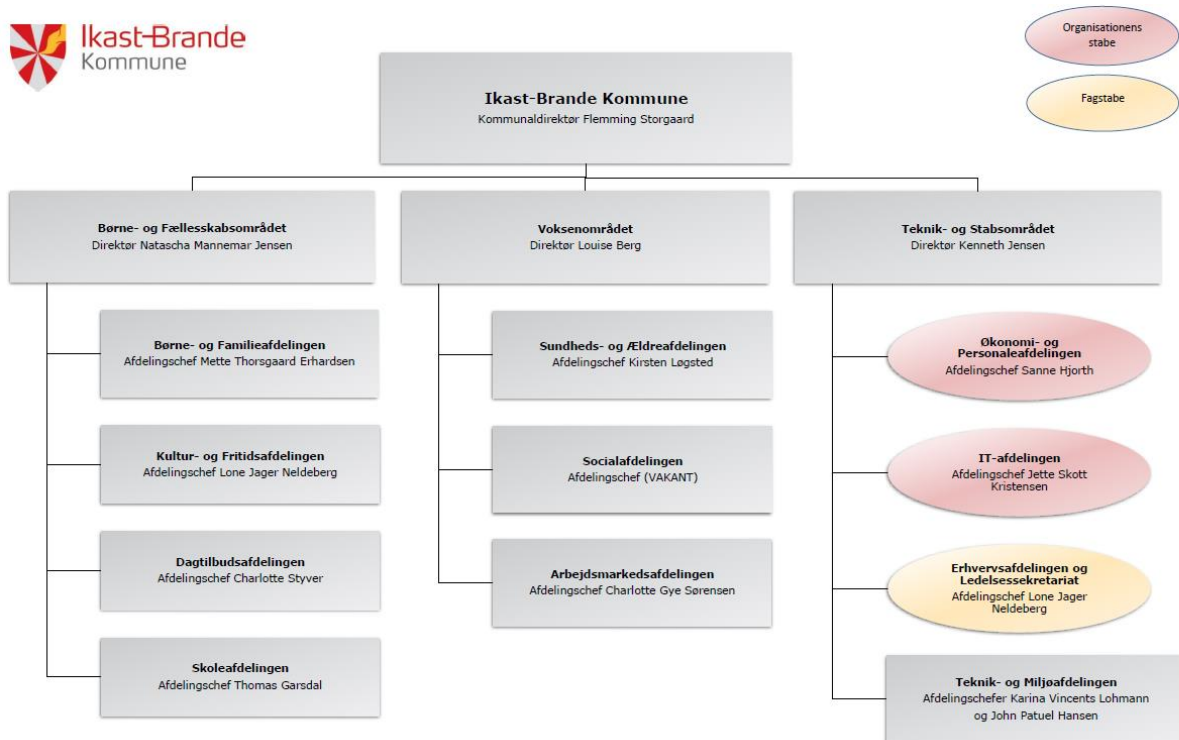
Ikast-Brande Kommune

Organisationens stabe

Fagstabe

Ikast-Brande Kommune
Kommunaldirektør Flemming Storgaard

Børne- og Fællesskabsområdet
Direktør Natascha Mannemar Jensen

Børne- og Familieafdelingen
Afdelingschef Mette Thorsgaard Erhardsen

Kultur- og Fritidsafdelingen
Afdelingschef Lone Jager Neldeberg

Dagtilbudsafdelingen
Afdelingschef Charlotte Styver

Skoleafdelingen
Afdelingschef Thomas Garsdal

Voksenområdet
Direktør Louise Berg

Sundheds- og Ældreafdelingen
Afdelingschef Kirsten Løgsted

Socialafdelingen
Afdelingschef (VAKANT)

Arbejdsmarkedsafdelingen
Afdelingschef Charlotte Gye Sørensen

Teknik- og Stabsområdet
Direktør Kenneth Jensen

Økonomi- og Personaleafdelingen
Afdelingschef Sanne Hjorth

IT-afdelingen
Afdelingschef Jette Skott Kristensen

Erhvervsafdelingen og Ledelsessekretariat
Afdelingschef Lone Jager Neldeberg

Teknik- og Miljøafdelingen
Afdelingschefer Karina Vincents Lohmann og John Patuel Hansen